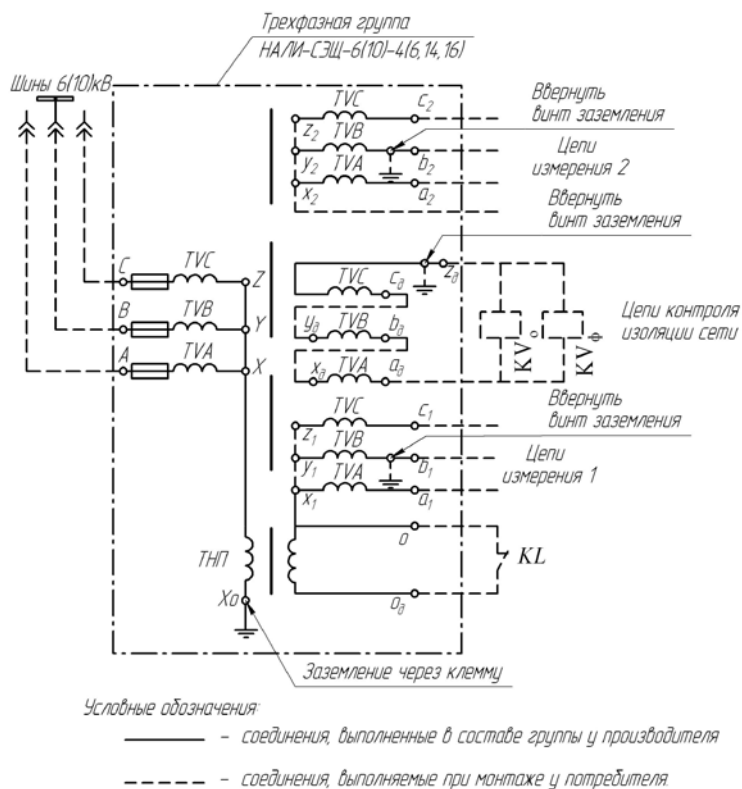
Трехфазная группа
НАЛИ-СЭЩ-6(10)-4(6,14,16)

Шины 6(10)кВ

TVC $c_2$
$z_2$ TVB
$y_2$ TVA $b_2$
$x_2$ $a_2$

Ввернуть винт заземления

Цепи измерения 2

Ввернуть винт заземления

C TVC Z
B TVB Y
A TVA X

TVC $c_д$ $z_д$
$y_д$ TVB $b_д$
$x_д$ TVA $a_д$

KV о
KV ф

Цепи контроля изоляции сети

TVC $c_1$
$z_1$ TVB
$y_1$ TVA $b_1$
$x_1$ $a_1$

Ввернуть винт заземления

Цепи измерения 1

ТНП
о
KL
Хо
$o_д$

Заземление через клемму

Условные обозначения:
– соединения, выполненные в составе группы у производителя
– соединения, выполняемые при монтаже у потребителя.